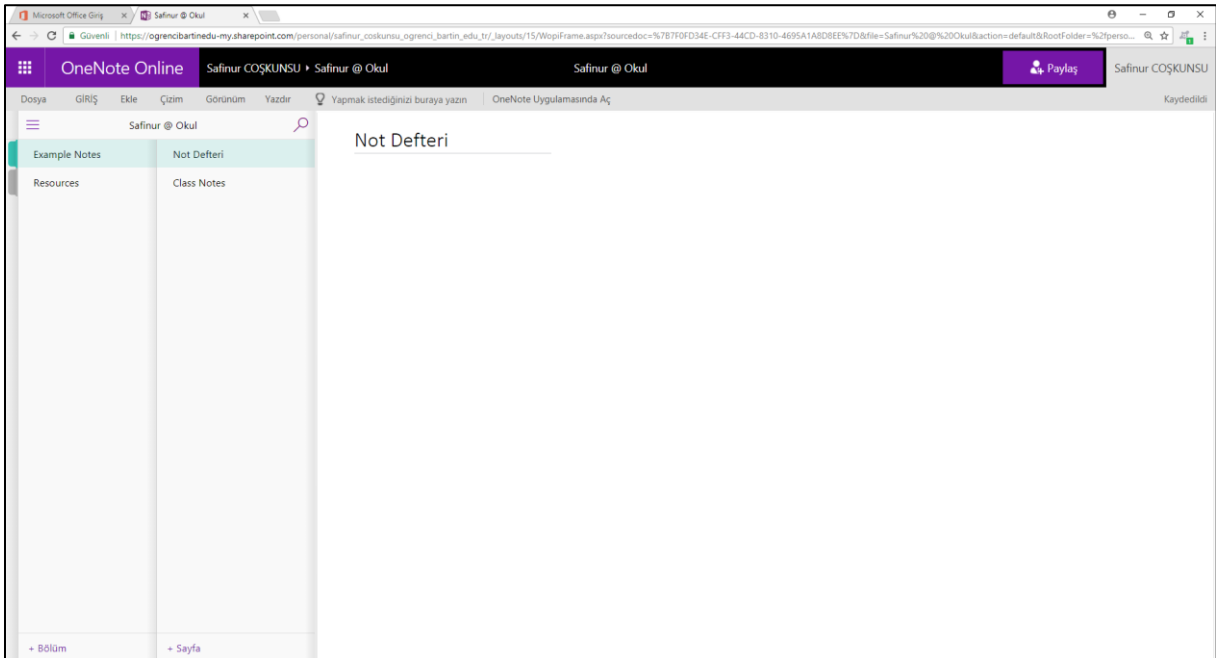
Microsoft Office Giriş ×
Safinur @ Okul ×

Güvenli | https://ogrencibartinedu-my.sharepoint.com/personal/safinur_coskunsu_ogrenci_bartin_edu_tr/_layouts/15/WopiFrame.aspx?sourcedoc=%7B7F0FD34E-CFF3-44CD-8310-4695A1A8D8EE%7D&file=Safinur%20@%20Okul&action=default&RootFolder=%2fperso...

OneNote Online Safinur COŞKUNSU ▸ Safinur @ Okul Safinur @ Okul Paylaş Safinur COŞKUNSU

Dosya GİRİŞ Ekle Çizim Görünüm Yazdır Yapmak istediğinizi buraya yazın OneNote Uygulamasında Aç Kaydedildi

Safinur @ Okul

Example Notes
Resources

Not Defteri
Class Notes

Not Defteri

+ Bölüm
+ Sayfa